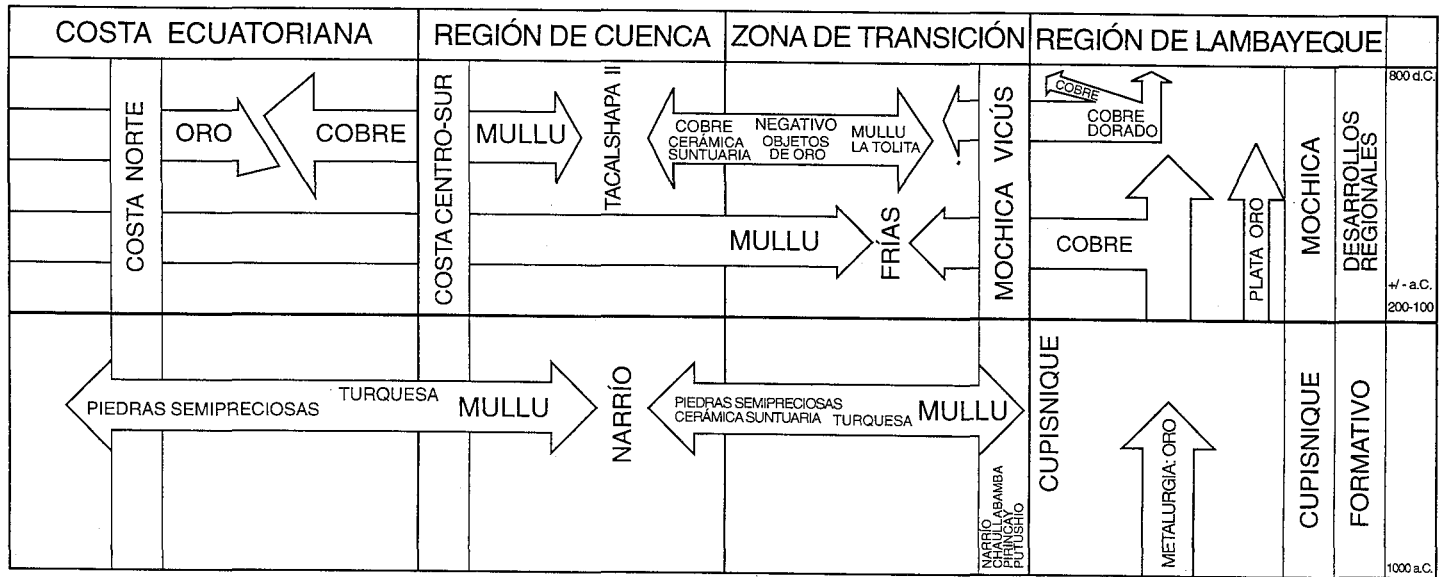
| COSTA ECUATORIANA | REGIÓN DE CUENCA | ZONA DE TRANSICIÓN | REGIÓN DE LAMBAYEQUE | |
|---|---|---|---|---|

COSTA NORTE

ORO

COBRE

COSTA CENTRO-SUR

MULLU

TACALSHAPA II

COBRE CERÁMICA SUNTUARIA

NEGATIVO OBJETOS DE ORO

MULLU LA TOLITA

MOCHICA VICÚS

COBRE

COBRE DORADO

800 d.C.

MULLU

FRÍAS

COBRE

PLATA ORO

MOCHICA

DESARROLLOS REGIONALES

+/- a.C. 200-100

PIEDRAS SEMIPRECIOSAS TURQUESA MULLU

NARRÍO

PIEDRAS SEMIPRECIOSAS CERÁMICA SUNTUARIA TURQUESA MULLU

NARRÍO CHAULLABAMBA PIRINCAY PUTUSHIO

CUPISNIQUE

METALURGIA: ORO

CUPISNIQUE

FORMATIVO

1000 a.C.